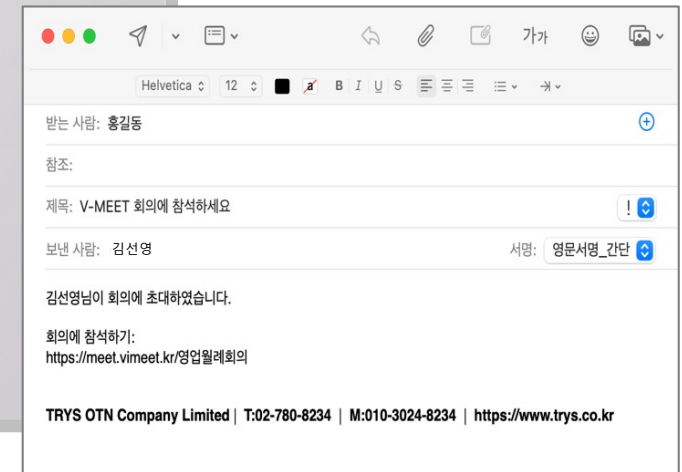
가가

Helvetica 12 B I U S

받는 사람: 홍길동

참조:

제목: V-MEET 회의에 참석하세요 !

보낸 사람: 김선영 서명: 영문서명_간단

김선영님이 회의에 초대하였습니다.

회의에 참석하기:
https://meet.vimeet.kr/영업월례회의

TRYS OTN Company Limited | T:02-780-8234 | M:010-3024-8234 | https://www.trys.co.kr